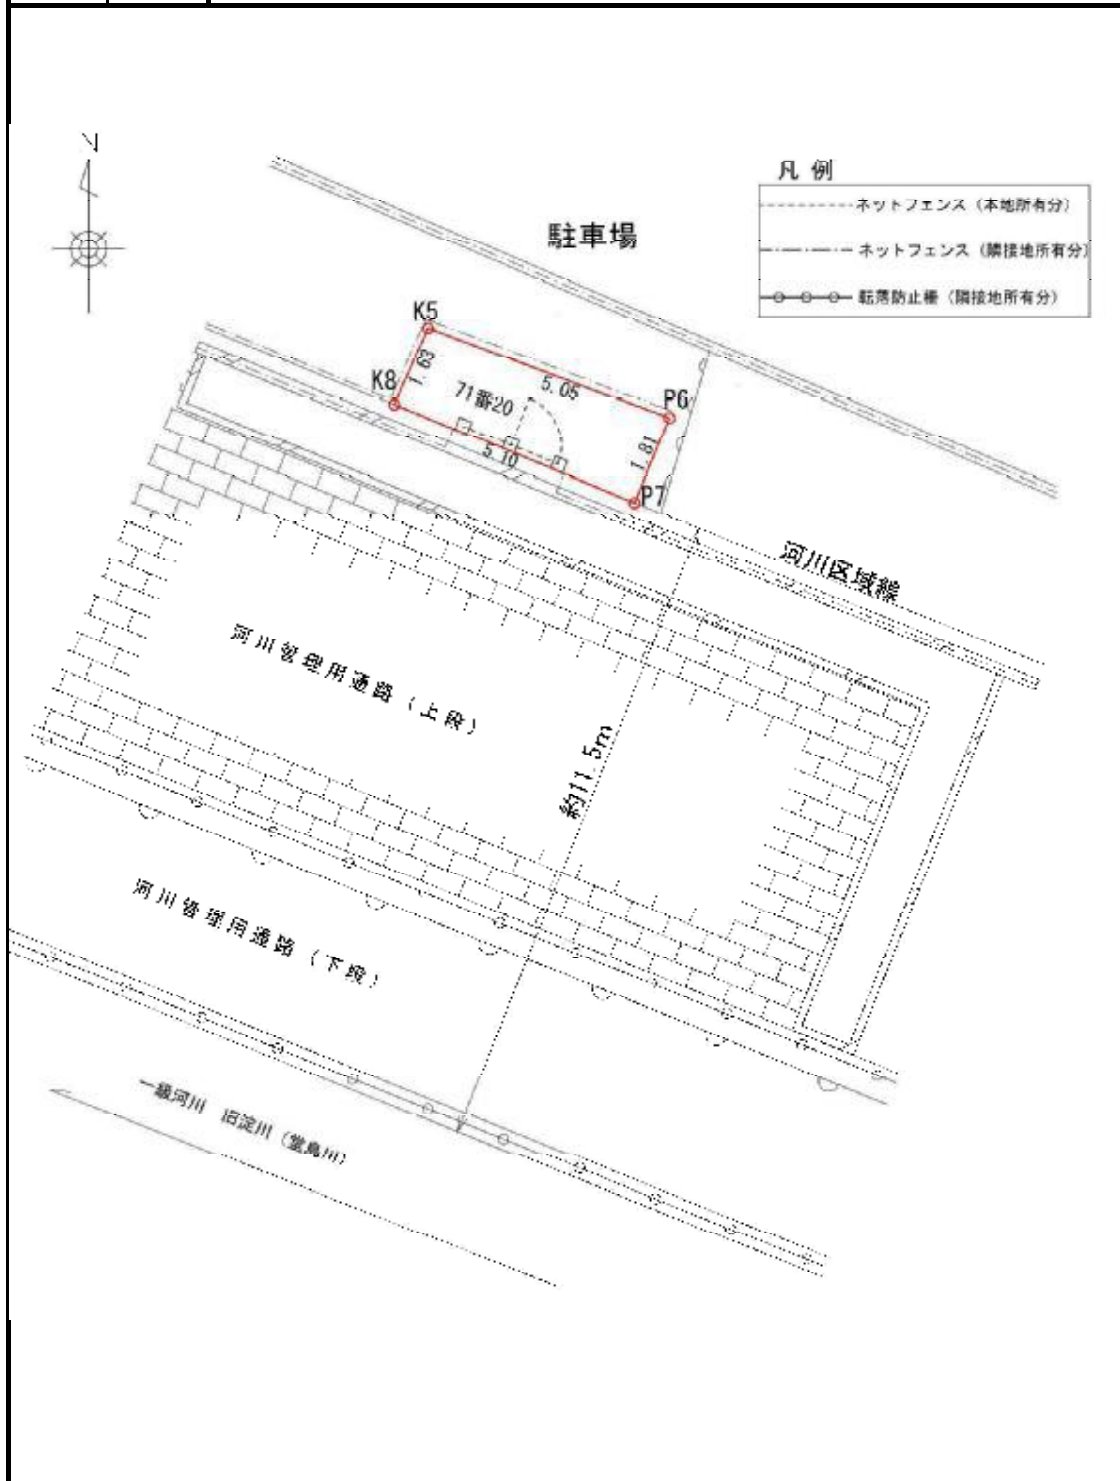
N

凡 例

ネットフェンス（本地所有分）

ネットフェンス（隣接地所有分）

転落防止柵（隣接地所有分）

駐車場

K5

K8

1.63

71番20

5.05

PG

5.10

1.81

P7

河川区域線

河川管理用通路（上段）

約11.5m

河川管理用通路（下段）

一級河川 旧淀川（堂島川）